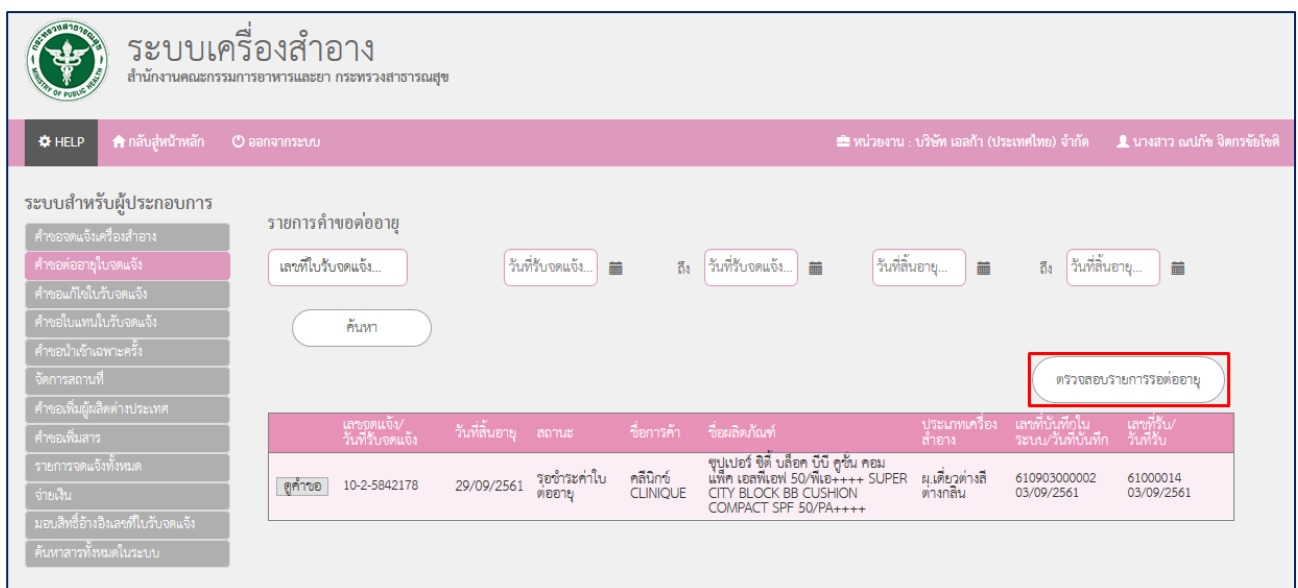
ระบบเครื่องสำอาง
สำนักงานคณะกรรมการอาหารและยา กระทรวงสาธารณสุข

HELP กลับสู่หน้าหลัก ออกจากระบบ

หน่วยงาน : บริษัท เอลก้า (ประเทศไทย) จำกัด นางสาว ณปภัช จิตรซ้อนโชติ

ระบบสำหรับผู้ประกอบการ
คำขอจดแจ้งเครื่องสำอาง
คำขอต่ออายุใบจดแจ้ง
คำขอแก้ไขใบรับจดแจ้ง
คำขอใบแทนใบรับจดแจ้ง
คำขอนำเข้าเฉพาะครั้ง
จัดการสถานที่
คำขอเพิ่มผู้ผลิตต่างประเทศ
คำขอเพิ่มสาร
รายการจดแจ้งทั้งหมด
จ่ายเงิน
มอบสิทธิ์อ้างอิงเลขที่ใบรับจดแจ้ง
ค้นหาสารทั้งหมดในระบบ

รายการคำขอต่ออายุ

เลขที่ใบรับจดแจ้ง... วันที่รับจดแจ้ง... ถึง วันที่รับจดแจ้ง... วันที่สิ้นอายุ... ถึง วันที่สิ้นอายุ...

ค้นหา

ตรวจสอบรายการรอต่ออายุ

| | เลขจดแจ้ง/วันที่รับจดแจ้ง | วันที่สิ้นอายุ | สถานะ | ชื่อการค้า | ชื่อผลิตภัณฑ์ | ประเภทเครื่องสำอาง | เลขที่บันทึกในระบบ/วันที่บันทึก | เลขที่รับ/วันที่รับ |
|---|---|---|---|---|---|---|---|---|
| ดูคำขอ | 10-2-5842178 | 29/09/2561 | รอชำระค่าใบต่ออายุ | คลีนิกข์ CLINIQUE | ซุปเปอร์ ซิตี้ บล็อค บีบี คูชั่น คอมแพ็ค เอสพีเอฟ 50/พีเอ++++ SUPER CITY BLOCK BB CUSHION COMPACT SPF 50/PA++++ | ผ.เดี่ยวต่างสีต่างกลิ่น | 610903000002 03/09/2561 | 61000014 03/09/2561 |